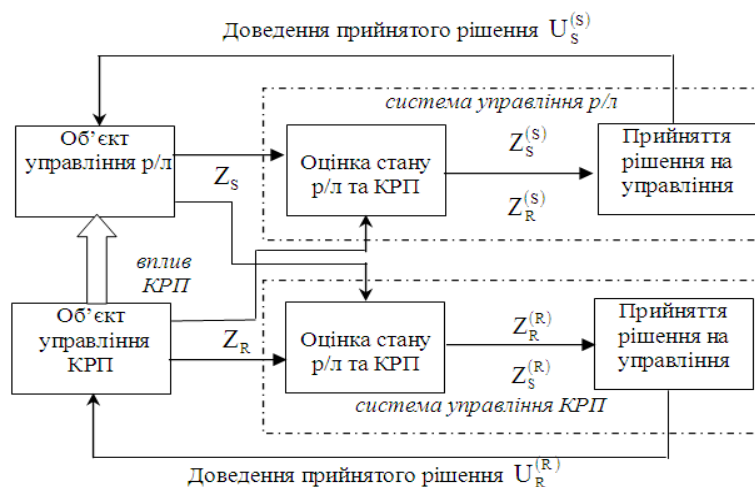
Доведення прийнятого рішення $U_S^{(S)}$

система управління р/л

Об'єкт управління р/л

$Z_S$

Оцінка стану р/л та КРП

$Z_S^{(S)}$

$Z_R^{(S)}$

Прийняття рішення на управління

вплив КРП

Об'єкт управління КРП

$Z_R$

Оцінка стану р/л та КРП

$Z_R^{(R)}$

$Z_S^{(R)}$

Прийняття рішення на управління

система управління КРП

Доведення прийнятого рішення $U_R^{(R)}$